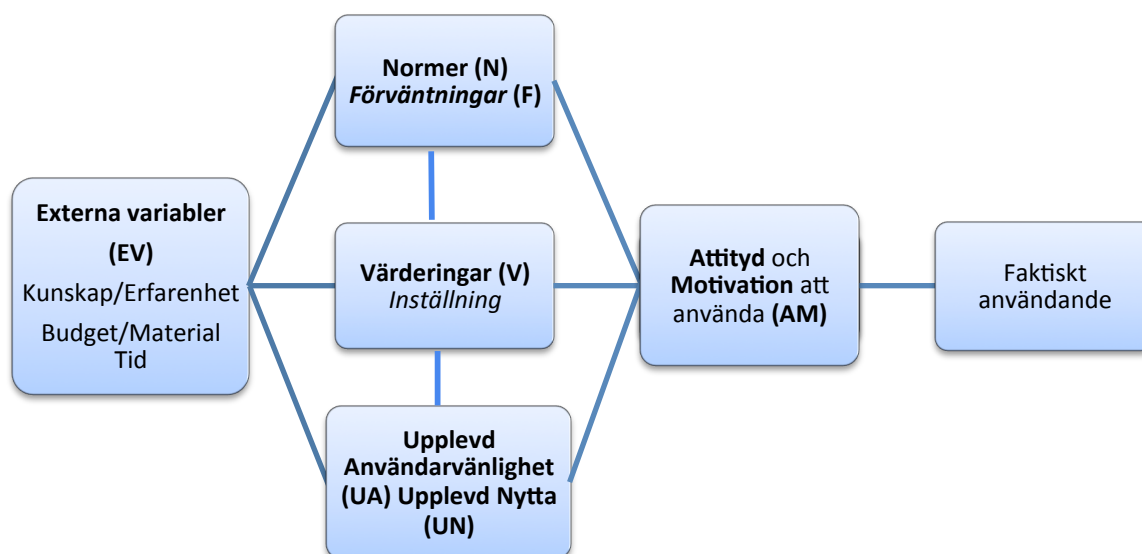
Externa variabler (EV)
Kunskap/Erfarenhet
Budget/Material
Tid

Normer (N)
*Förväntningar* (F)

Värderingar (V)
*Inställning*

Upplevd Användarvänlighet (UA) Upplevd Nytta (UN)

Attityd och Motivation att använda (AM)

Faktiskt användande